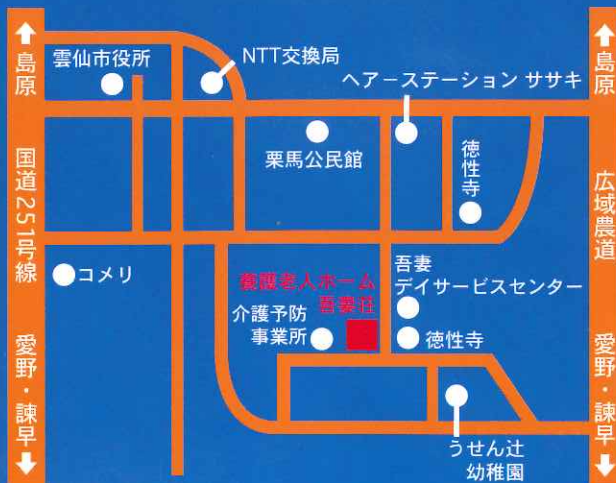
↑
島原

国道251号線

愛野・諫早
↓

雲仙市役所

NTT交換局

ヘアーステーション ササキ

栗馬公民館

徳性寺

コメリ

養護老人ホーム
吾妻荘

吾妻
デイサービスセンター

介護予防
事業所

徳性寺

うせん辻
幼稚園

↑
島原

広域農道

愛野・諫早
↓